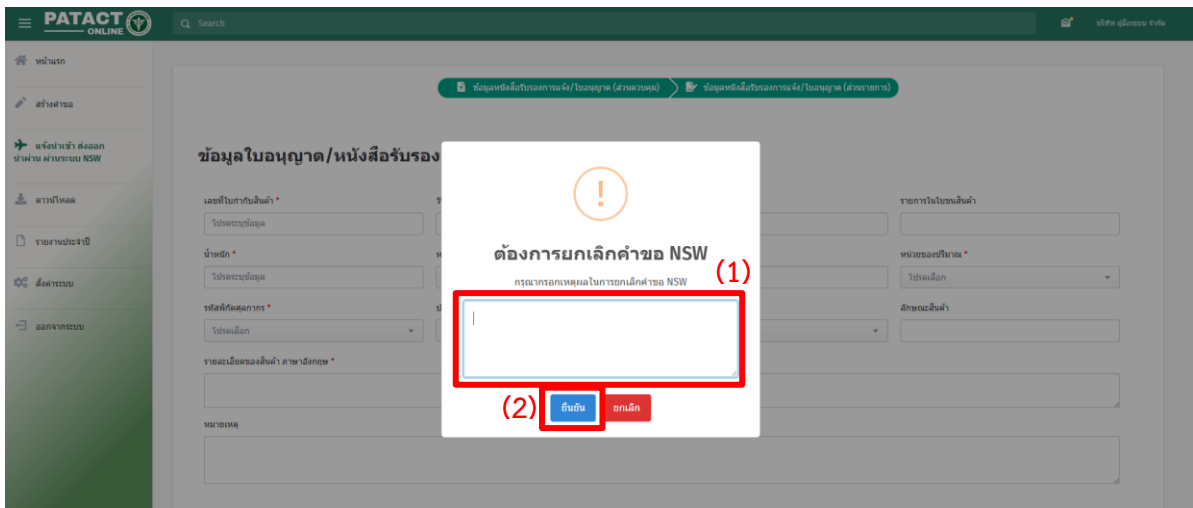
PATACT ONLINE

Search

บริษัท ดูมือทดบบ จำกัด

หน้าแรก

สร้างคำขอ

แจ้งนำเข้า ส่งออก นำผ่าน ผ่านระบบ NSW

ดาวน์โหลด

รายงานประจำปี

ตั้งค่าระบบ

ออกจากระบบ

ข้อมูลหนังสือรับรองการแจ้ง/ใบอนุญาต (ส่วนควบคุม)

ข้อมูลหนังสือรับรองการแจ้ง/ใบอนุญาต (ส่วนรายการ)

ข้อมูลใบอนุญาต/หนังสือรับรอง

เลขที่ใบกำกับสินค้า *

โปรดระบุข้อมูล

รายการในใบขนสินค้า

น้ำหนัก *

โปรดระบุข้อมูล

หน่วยของปริมาณ *

โปรดเลือก

รหัสพิกัดศุลกากร *

โปรดเลือก

ลักษณะสินค้า

รายละเอียดของสินค้า ภาษาอังกฤษ *

หมายเหตุ

!

ต้องการยกเลิกคำขอ NSW

กรุณากรอกเหตุผลในการยกเลิกคำขอ NSW

(1)

(2)

ยืนยัน

ยกเลิก